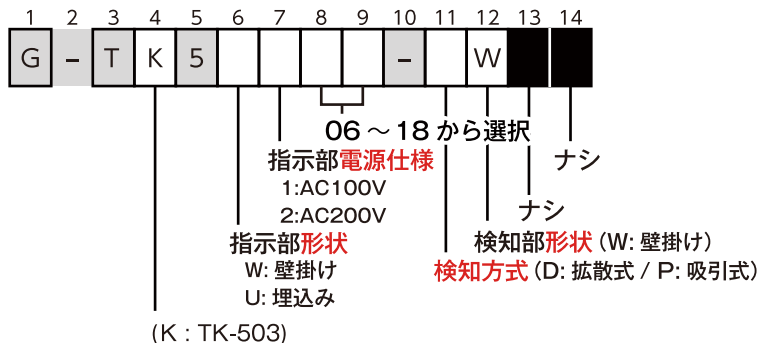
| 1 | 2 | 3 | 4 | 5 | 6 | 7 | 8 | 9 | 10 | 11 | 12 | 13 | 14 |
|---|---|---|---|---|---|---|---|---|---|---|---|---|---|
| G | - | T | K | 5 | | | | | - | | W | | |

06 ～ 18 から選択

指示部電源仕様
1:AC100V
2:AC200V

ナシ

ナシ

指示部形状
W: 壁掛け
U: 埋込み

検知部形状（W: 壁掛け）

検知方式（D: 拡散式 / P: 吸引式）

（K : TK-503）